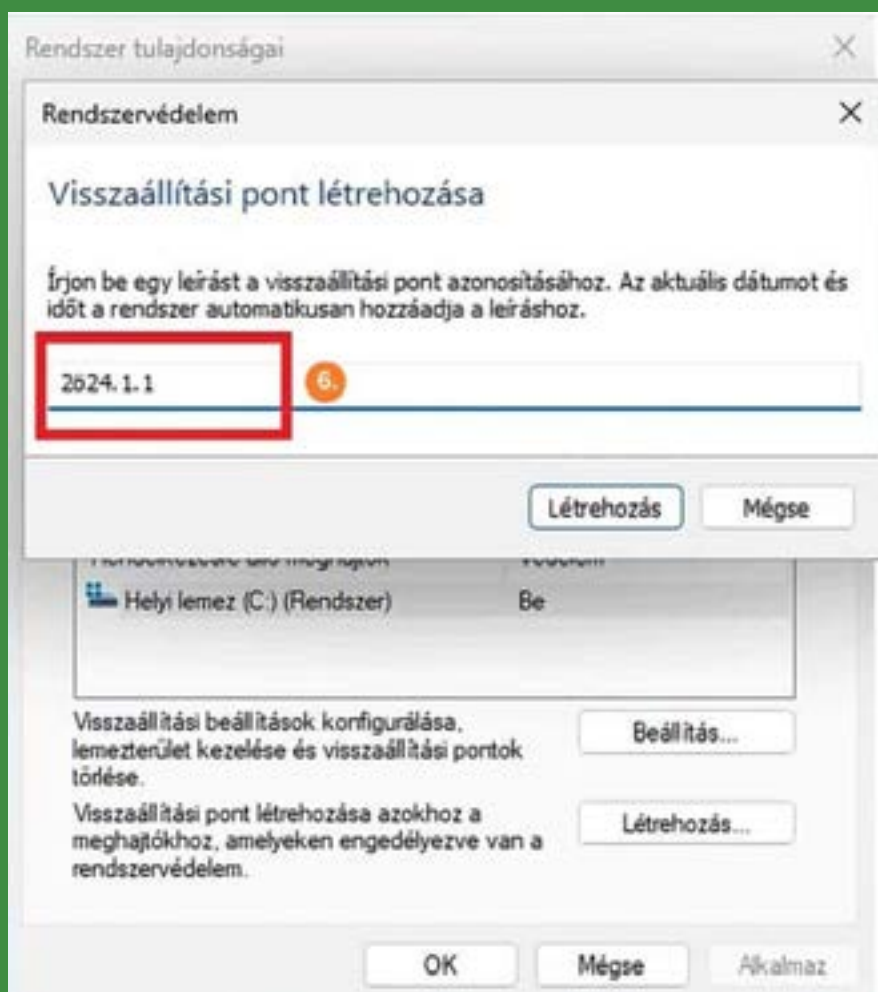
Rendszer tulajdonságai

Rendszervédelem

Visszaállítási pont létrehozása

Írjon be egy leírást a visszaállítási pont azonosításához. Az aktuális dátumot és időt a rendszer automatikusan hozzáadja a leíráshoz.

2024.1.1

6.

Létrehozás

Mégse

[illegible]

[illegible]

Helyi lemez (C:) (Rendszer)

Be

Visszaállítási beállítások konfigurálása, lemezterület kezelése és visszaállítási pontok törlése.

Beállítás...

Visszaállítási pont létrehozása azokhoz a meghajtókhoz, amelyeken engedélyezve van a rendszervédelem.

Létrehozás...

OK

Mégse

Alkalmaz